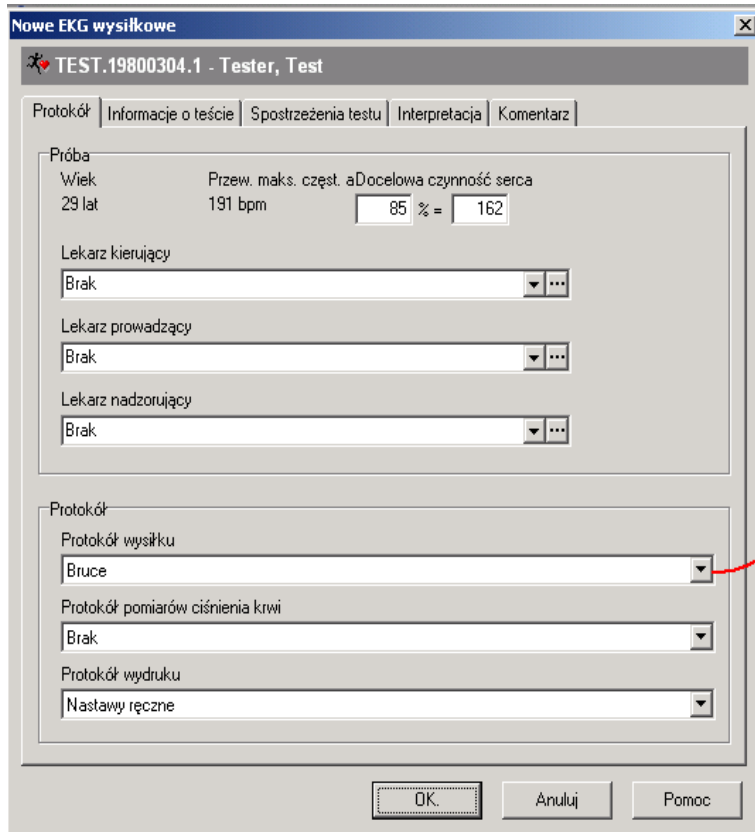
Nowe EKG wysiłkowe

TEST.19800304.1 - Tester, Test

Protokół | Informacje o teście | Spostrzeżenia testu | Interpretacja | Komentarz

Próba

Wiek
29 lat

Przew. maks. częst. aDocelowa czynność serca
191 bpm

85 % = 162

Lekarz kierujący
Brak

Lekarz prowadzący
Brak

Lekarz nadzorujący
Brak

Protokół

Protokół wysiłku
Bruce

Protokół pomiarów ciśnienia krwi
Brak

Protokół wydruku
Nastawy ręczne

OK. | Anuluj | Pomoc